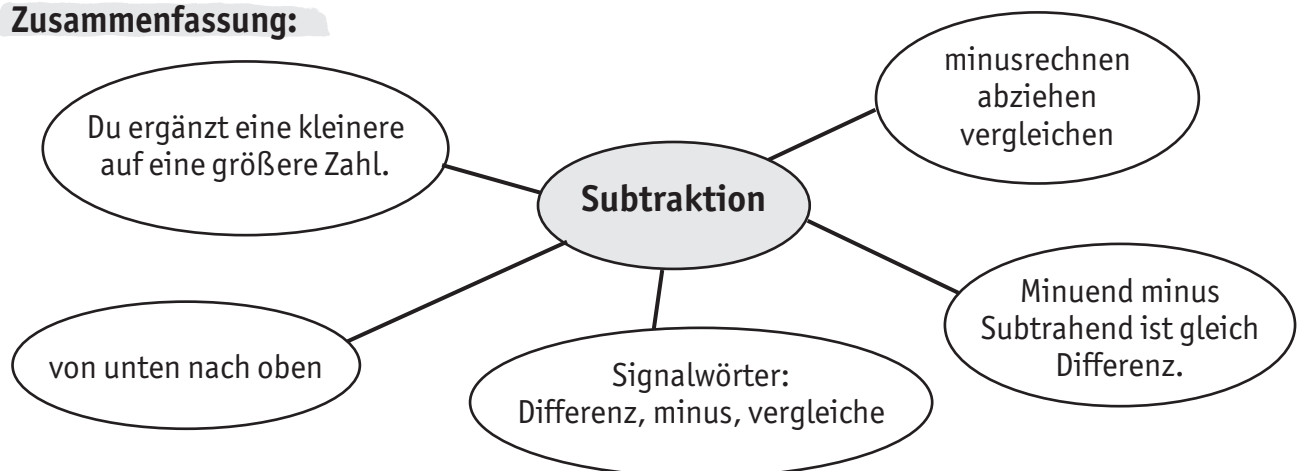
Zusammenfassung:

Subtraktion

Du ergänzt eine kleinere auf eine größere Zahl.

minusrechnen
abziehen
vergleichen

Minuend minus Subtrahend ist gleich Differenz.

Signalwörter:
Differenz, minus, vergleiche

von unten nach oben